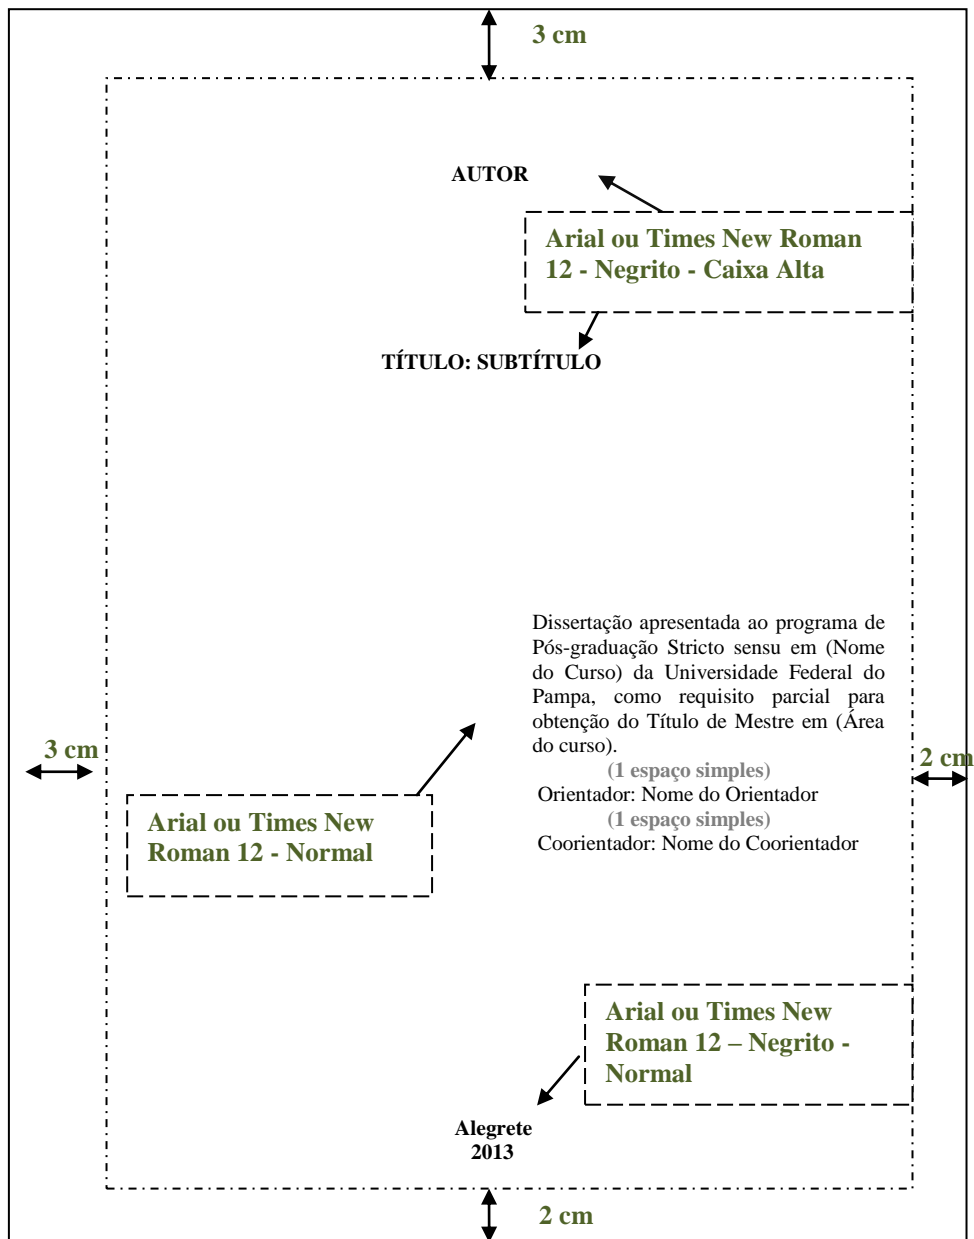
3 cm

AUTOR

Arial ou Times New Roman 12 - Negrito - Caixa Alta

TÍTULO: SUBTÍTULO

Dissertação apresentada ao programa de Pós-graduação Stricto sensu em (Nome do Curso) da Universidade Federal do Pampa, como requisito parcial para obtenção do Título de Mestre em (Área do curso).

(1 espaço simples)

Orientador: Nome do Orientador

(1 espaço simples)

Coorientador: Nome do Coorientador

3 cm

2 cm

Arial ou Times New Roman 12 - Normal

Arial ou Times New Roman 12 – Negrito - Normal

Alegrete
2013

2 cm